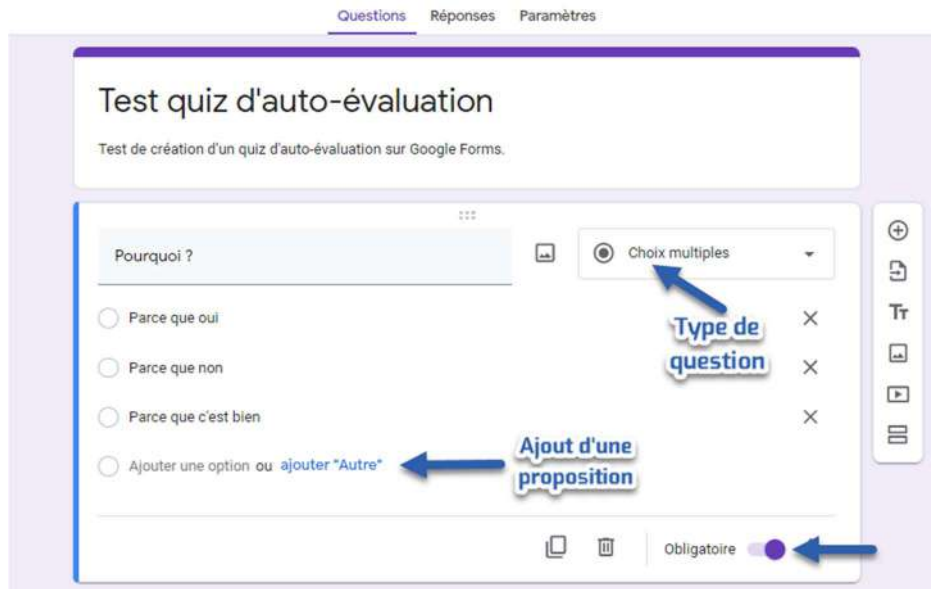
Questions Réponses Paramètres

Test quiz d'auto-évaluation

Test de création d'un quiz d'auto-évaluation sur Google Forms.

Pourquoi ?

Choix multiples

Type de question

Parce que oui

Parce que non

Parce que c'est bien

Ajouter une option ou ajouter "Autre"

Ajout d'une proposition

Obligatoire